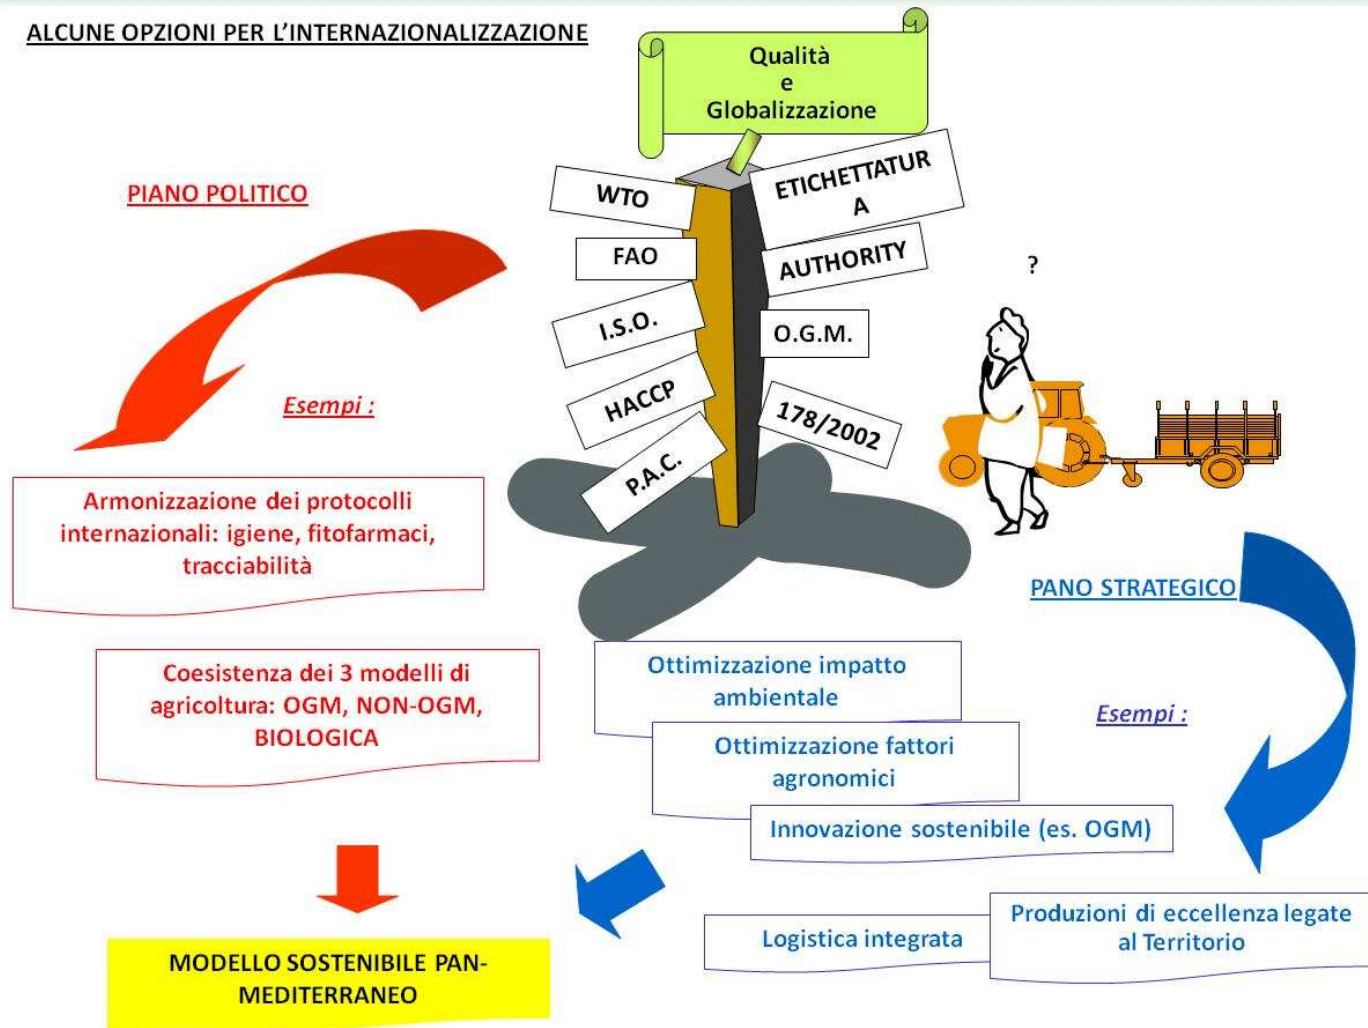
ALCUNE OPZIONI PER L'INTERNAZIONALIZZAZIONE

Qualità
e
Globalizzazione

WTO

FAO

I.S.O.

HACCP

P.A.C.

ETICHETTATUR
A

AUTHORITY

O.G.M.

178/2002

?

PIANO POLITICO

Esempi :

Armonizzazione dei protocolli internazionali: igiene, fitofarmaci, tracciabilità

Coesistenza dei 3 modelli di agricoltura: OGM, NON-OGM, BIOLOGICA

MODELLO SOSTENIBILE PAN-MEDITERRANEO

PANO STRATEGICO

Esempi :

Ottimizzazione impatto ambientale

Ottimizzazione fattori agronomici

Innovazione sostenibile (es. OGM)

Logistica integrata

Produzioni di eccellenza legate al Territorio